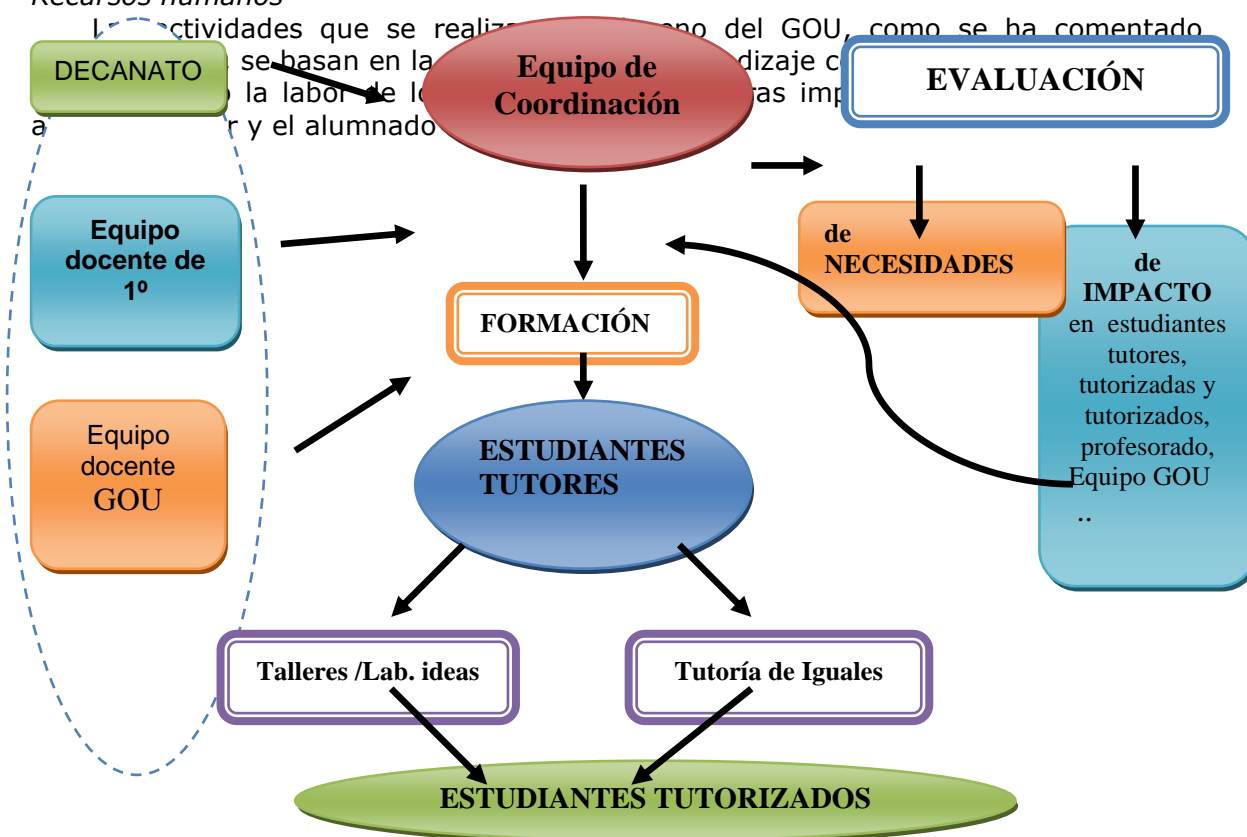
Recursos humanos

L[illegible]ctividades que se realiz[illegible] del GOU, como se ha comentado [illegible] se basan en la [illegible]dizaje c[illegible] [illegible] la labor de lo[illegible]as imp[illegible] a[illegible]r y el alumnado

DECANATO

Equipo de Coordinación

EVALUACIÓN

Equipo docente de 1º

de NECESIDADES

de IMPACTO en estudiantes tutores, tutorizadas y tutorizados, profesorado, Equipo GOU ..

FORMACIÓN

Equipo docente GOU

ESTUDIANTES TUTORES

Talleres /Lab. ideas

Tutoría de Iguales

ESTUDIANTES TUTORIZADOS